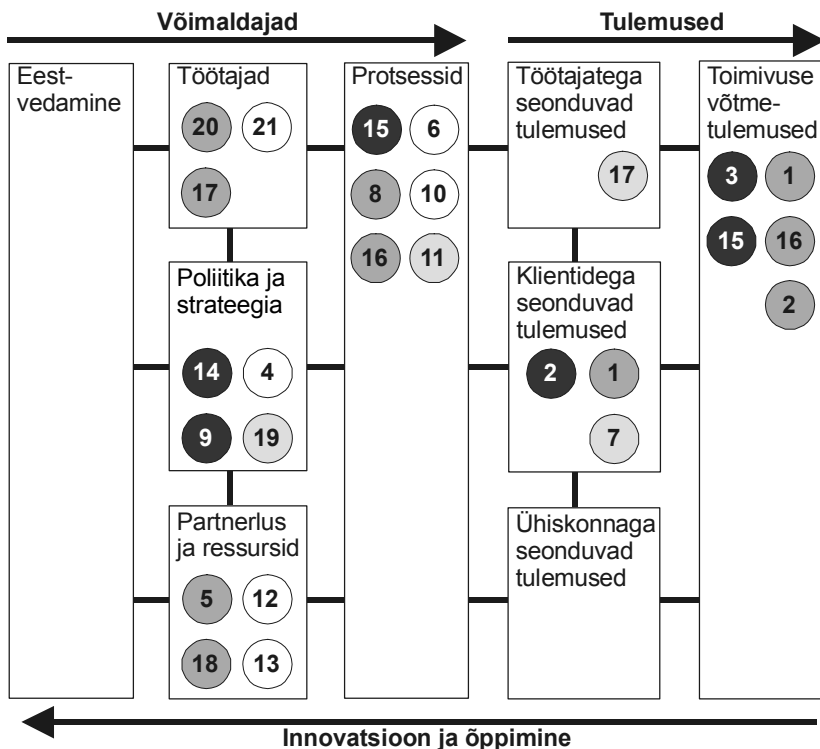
Võimaldajad

Tulemused

Eestvedamine

Töötajad

20 21

17

Poliitika ja strateegia

14 4

9 19

Partnerlus ja ressursid

5 12

18 13

Protsessid

15 6

8 10

16 11

Töötajatega seonduvad tulemused

17

Klientidega seonduvad tulemused

2 1

7

Ühiskonnaga seonduvad tulemused

Toimivuse võtmetulemused

3 1

15 16

2

Innovatsioon ja õppimine